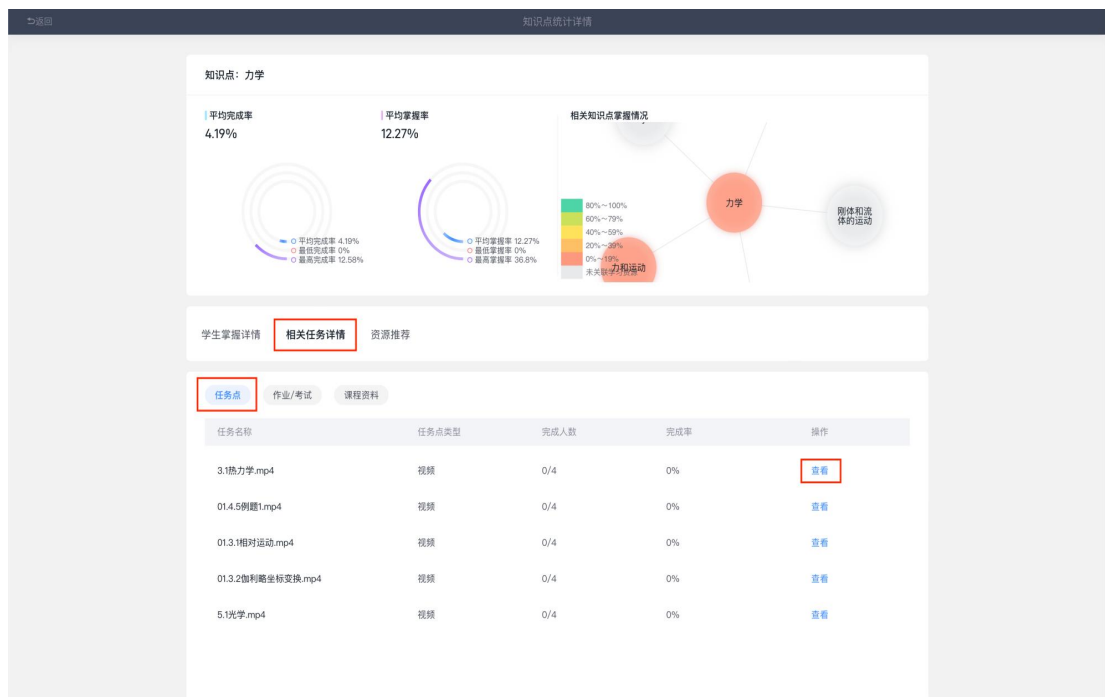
返回

知识点统计详情

知识点：力学

平均完成率
4.19%

平均完成率 4.19%
最低完成率 0%
最高完成率 12.58%

平均掌握率
12.27%

平均掌握率 12.27%
最低掌握率 0%
最高掌握率 36.8%

相关知识点掌握情况

80%~100%
60%~79%
40%~59%
20%~39%
0%~19%
未关联学习资源

力学
刚体和流体的运动
力和运动

学生掌握详情 相关任务详情 资源推荐

任务点 作业/考试 课程资料

| 任务名称 | 任务点类型 | 完成人数 | 完成率 | 操作 |
|---|---|---|---|---|
| 3.1热力学.mp4 | 视频 | 0/4 | 0% | 查看 |
| 01.4.5例题1.mp4 | 视频 | 0/4 | 0% | 查看 |
| 01.3.1相对运动.mp4 | 视频 | 0/4 | 0% | 查看 |
| 01.3.2伽利略坐标变换.mp4 | 视频 | 0/4 | 0% | 查看 |
| 5.1光学.mp4 | 视频 | 0/4 | 0% | 查看 |